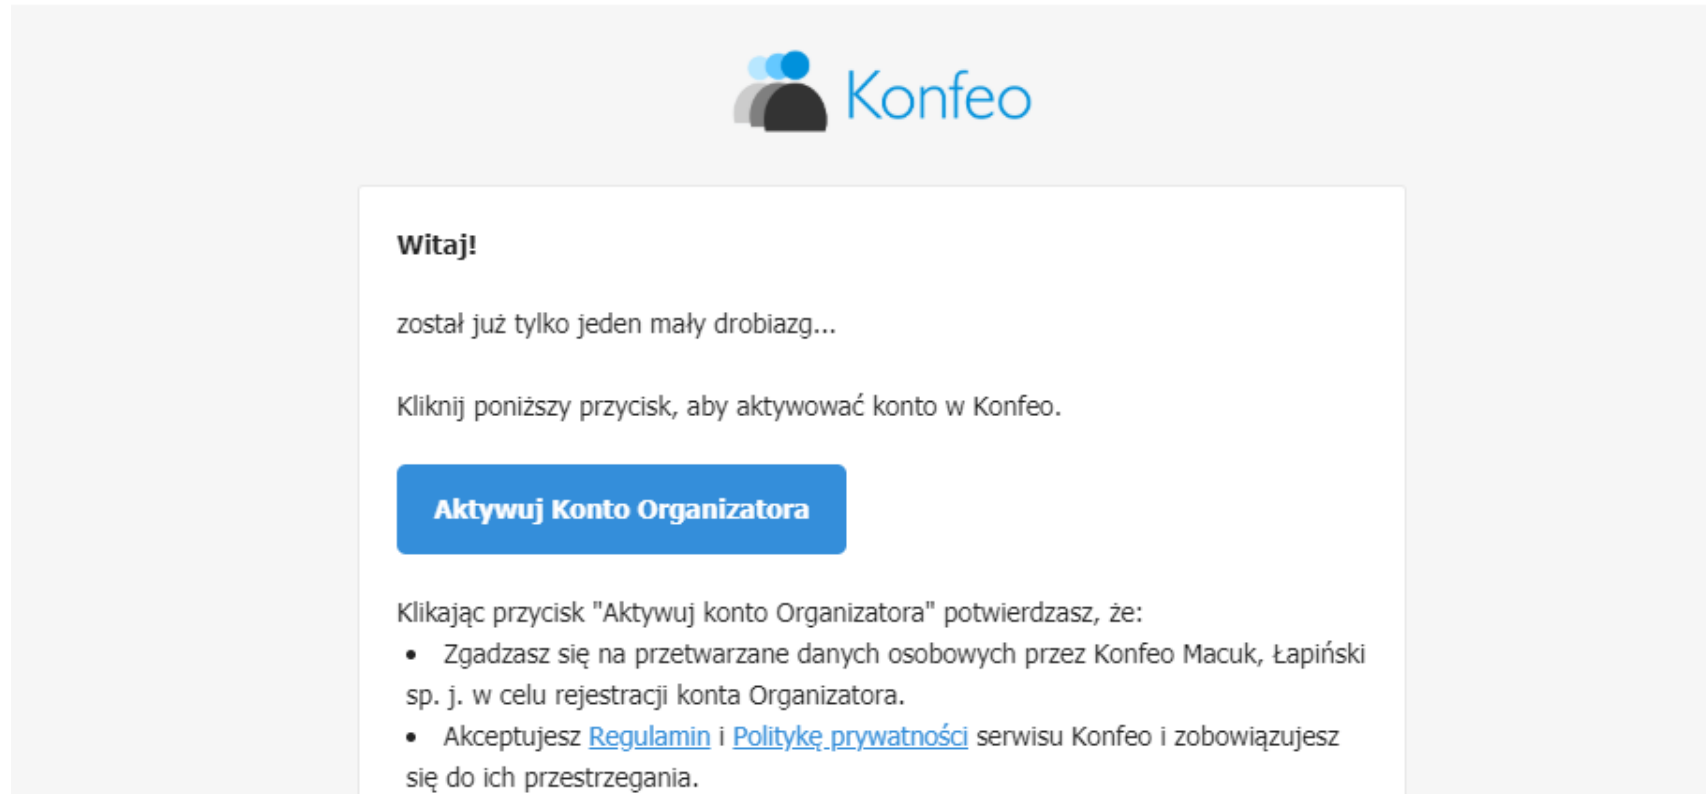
Konfeo

**Witaj!**

został już tylko jeden mały drobiazg...

Kliknij poniższy przycisk, aby aktywować konto w Konfeo.

Aktywuj Konto Organizatora

Klikając przycisk "Aktywuj konto Organizatora" potwierdzasz, że:

- Zgadzasz się na przetwarzane danych osobowych przez Konfeo Macuk, Łapiński sp. j. w celu rejestracji konta Organizatora.
- Akceptujesz Regulamin i Politykę prywatności serwisu Konfeo i zobowiązujesz się do ich przestrzegania.